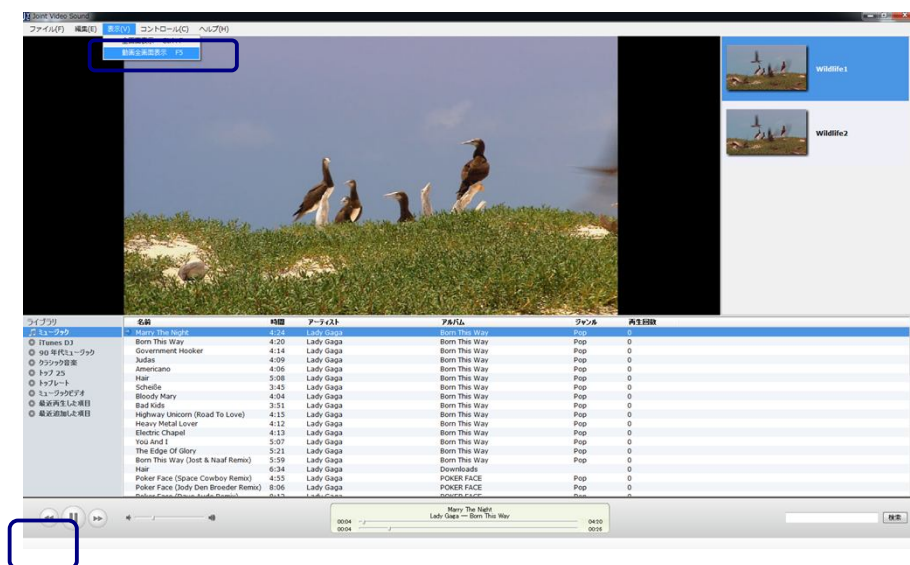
Joint Video Sound

ファイル(F) 編集(E) 表示(V) コントロール(C) ヘルプ(H)

動画全画面表示 F5

Wildlife1

Wildlife2

ライブラリ
ミュージック
iTunes DJ
90 年代ミュージック
クラシック音楽
トップ 25
トップレート
ミュージックビデオ
最近再生した項目
最近追加した項目

| 名前 | 時間 | アーティスト | アルバム | ジャンル | 再生回数 |
|---|---|---|---|---|---|
| Marry The Night | 4:24 | Lady Gaga | Born This Way | Pop | 0 |
| Born This Way | 4:20 | Lady Gaga | Born This Way | Pop | 0 |
| Government Hooker | 4:14 | Lady Gaga | Born This Way | Pop | 0 |
| Judas | 4:09 | Lady Gaga | Born This Way | Pop | 0 |
| Americano | 4:06 | Lady Gaga | Born This Way | Pop | 0 |
| Hair | 5:08 | Lady Gaga | Born This Way | Pop | 0 |
| Scheiße | 3:45 | Lady Gaga | Born This Way | Pop | 0 |
| Bloody Mary | 4:04 | Lady Gaga | Born This Way | Pop | 0 |
| Bad Kids | 3:51 | Lady Gaga | Born This Way | Pop | 0 |
| Highway Unicorn (Road To Love) | 4:15 | Lady Gaga | Born This Way | Pop | 0 |
| Heavy Metal Lover | 4:12 | Lady Gaga | Born This Way | Pop | 0 |
| Electric Chapel | 4:13 | Lady Gaga | Born This Way | Pop | 0 |
| You And I | 5:07 | Lady Gaga | Born This Way | Pop | 0 |
| The Edge Of Glory | 5:21 | Lady Gaga | Born This Way | Pop | 0 |
| Born This Way (Jost & Naaf Remix) | 5:59 | Lady Gaga | Born This Way | Pop | 0 |
| Hair | 6:34 | Lady Gaga | Downloads | | 0 |
| Poker Face (Space Cowboy Remix) | 4:55 | Lady Gaga | POKER FACE | Pop | 0 |
| Poker Face (Jody Den Broeder Remix) | 8:06 | Lady Gaga | POKER FACE | Pop | 0 |
| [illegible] | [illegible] | Lady Gaga | POKER FACE | Pop | 0 |

Marry The Night
Lady Gaga — Born This Way
00:04 04:20
00:04 00:06

検索